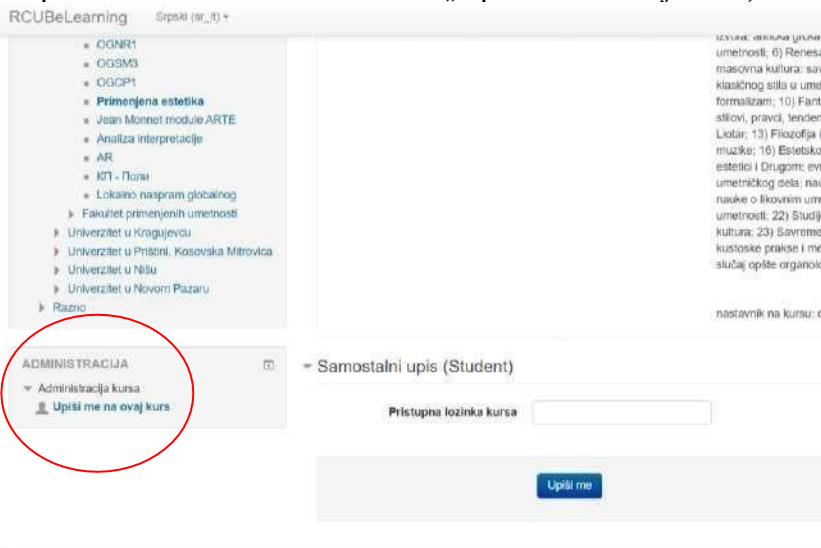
RCUBeLearning Srpski (sr_lt)

OGNR1
OGSM3
OGCP1
Primenjena estetika
Jean Monnet module ARTE
Analiza interpretacije
AR
КП - Поли
Lokalno naspram globalnog
Fakultet primenjenih umetnosti
Univerzitet u Kragujevcu
Univerzitet u Prištini, Kosovska Mitrovica
Univerzitet u Nišu
Univerzitet u Novom Pazaru
Razno

izvora; antička grčka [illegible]
umetnosti; 6) Renesa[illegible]
masovna kultura: sav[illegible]
klasičnog stila u ume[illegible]
formalizam; 10) Fant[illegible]
stilovi, pravci, tenden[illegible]
Liotar; 13) Filozofija i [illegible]
muzike; 16) Estetsko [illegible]
estetici i Drugom; ev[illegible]
umetničkog dela; nau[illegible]
nauke o likovnim um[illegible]
umetnosti; 22) Studij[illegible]
kultura; 23) Savreme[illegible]
kustoske prakse i me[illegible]
slučaj opšte organolo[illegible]

nastavnik na kursu: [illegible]

ADMINISTRACIJA
Administracija kursa
Upiši me na ovaj kurs

Samostalni upis (Student)

Pristupna lozinka kursa

Upiši me